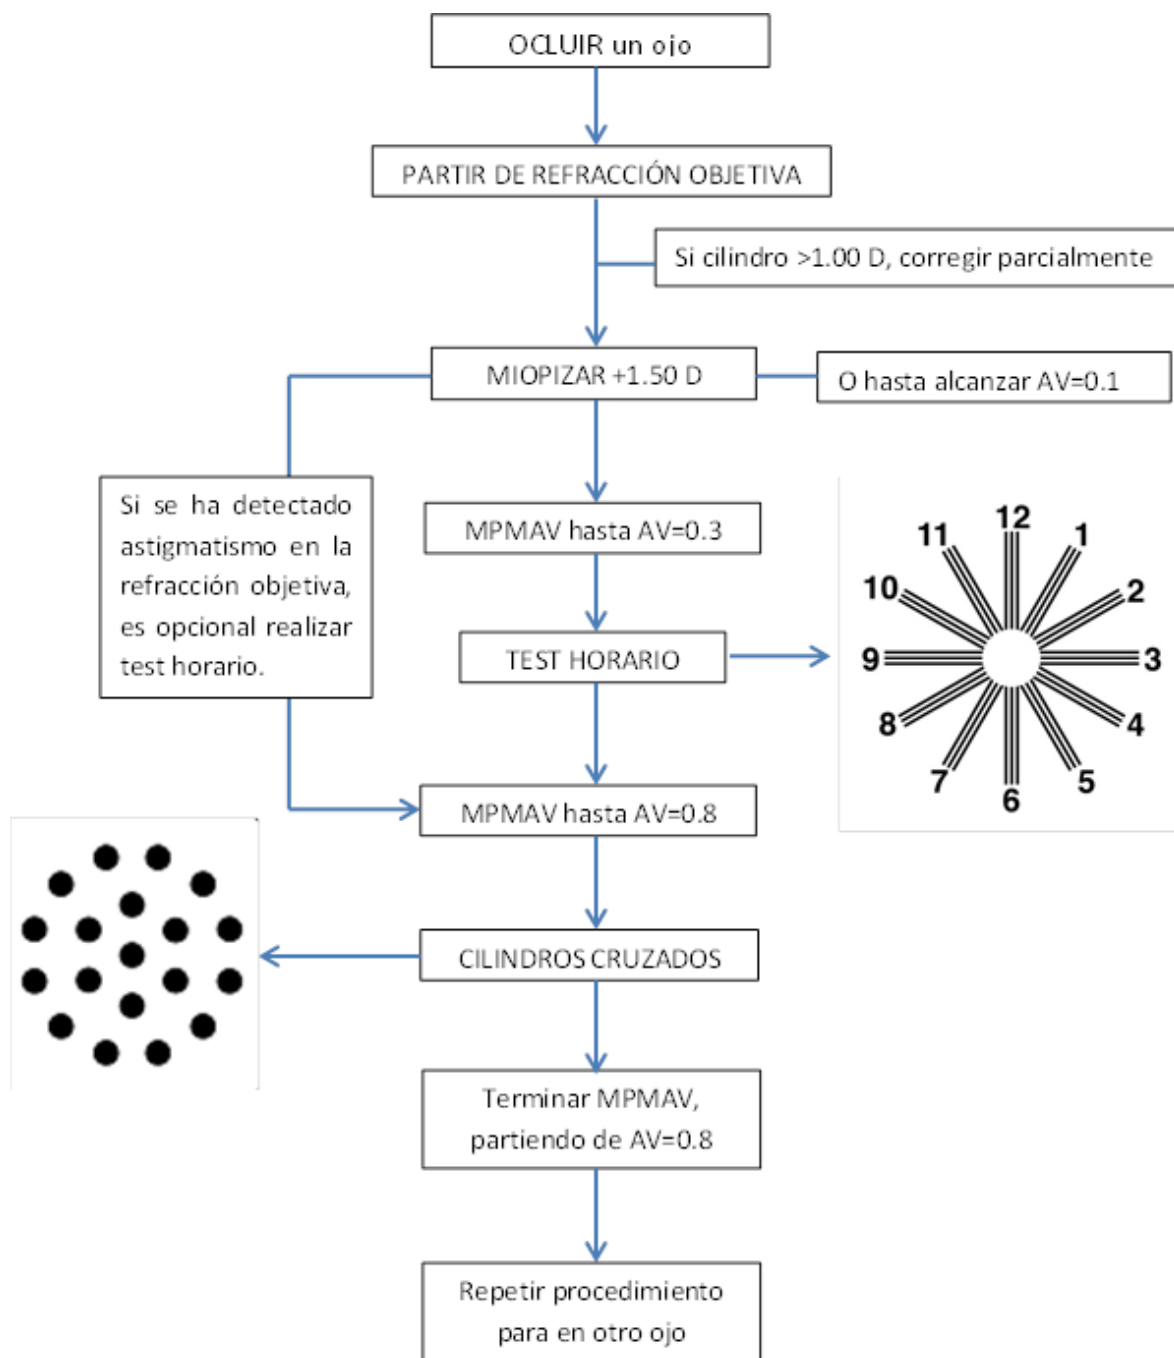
OCLUIR un ojo

PARTIR DE REFRACCIÓN OBJETIVA

Si cilindro >1.00 D, corregir parcialmente

MIOPIZAR +1.50 D

O hasta alcanzar AV=0.1

Si se ha detectado astigmatismo en la refracción objetiva, es opcional realizar test horario.

MPMAV hasta AV=0.3

TEST HORARIO

12
1
2
3
4
5
6
7
8
9
10
11

MPMAV hasta AV=0.8

CILINDROS CRUZADOS

Terminar MPMAV, partiendo de AV=0.8

Repetir procedimiento para en otro ojo